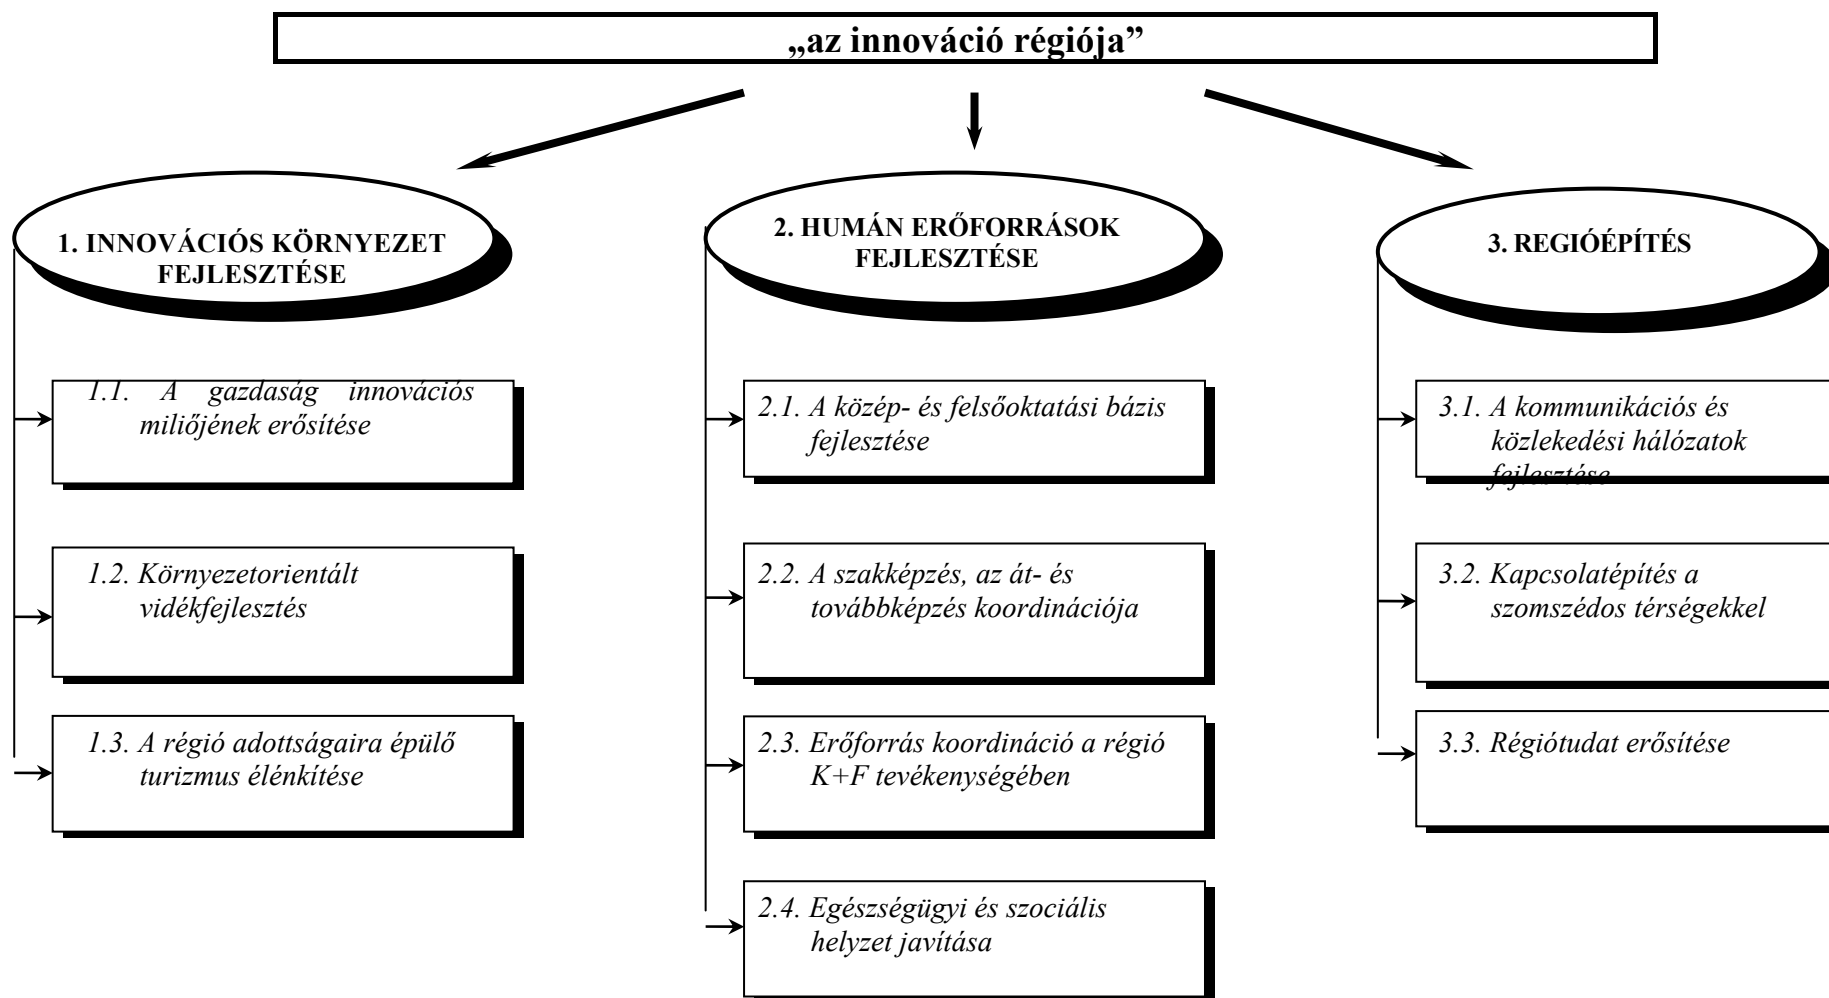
„az innováció régiója"

1. INNOVÁCIÓS KÖRNYEZET FEJLESZTÉSE

1.1. A gazdaság innovációs miliőjének erősítése

1.2. Környezetorientált vidékfejlesztés

1.3. A régió adottságaira épülő turizmus élénkítése

2. HUMÁN ERŐFORRÁSOK FEJLESZTÉSE

2.1. A közép- és felsőoktatási bázis fejlesztése

2.2. A szakképzés, az át- és továbbképzés koordinációja

2.3. Erőforrás koordináció a régió K+F tevékenységében

2.4. Egészségügyi és szociális helyzet javítása

3. REGIÓÉPÍTÉS

3.1. A kommunikációs és közlekedési hálózatok fejlesztése

3.2. Kapcsolatépítés a szomszédos térségekkel

3.3. Régiótudat erősítése